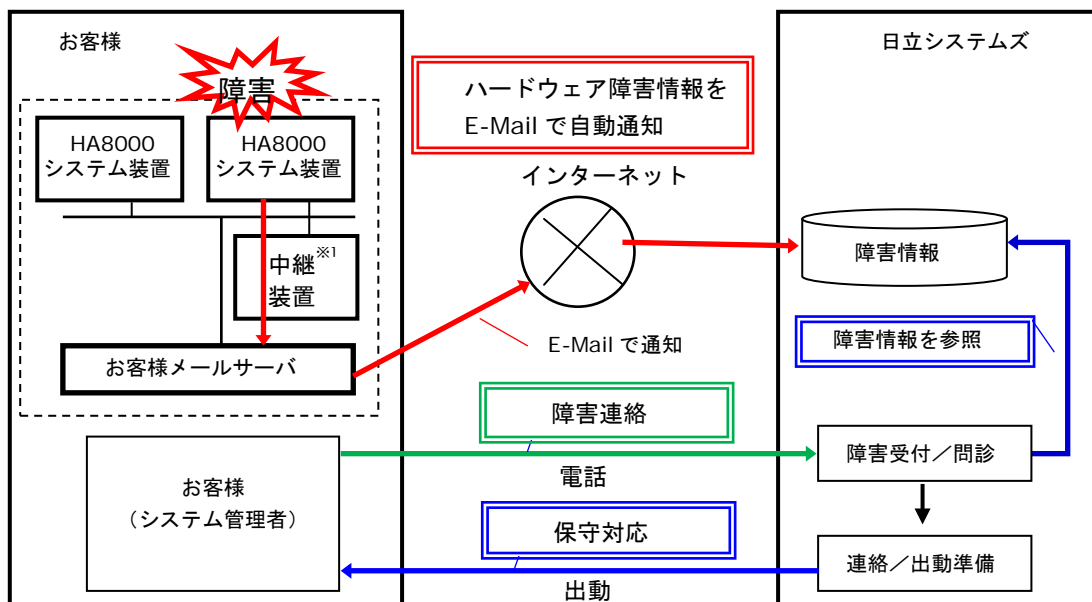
お客様

障害

HA8000
システム装置

HA8000
システム装置

中継※1
装置

お客様メールサーバ

ハードウェア障害情報を
E-Mail で自動通知

インターネット

E-Mail で通知

日立システムズ

障害情報

障害情報を参照

障害連絡

電話

障害受付／問診

お客様
（システム管理者）

保守対応

出動

連絡／出動準備